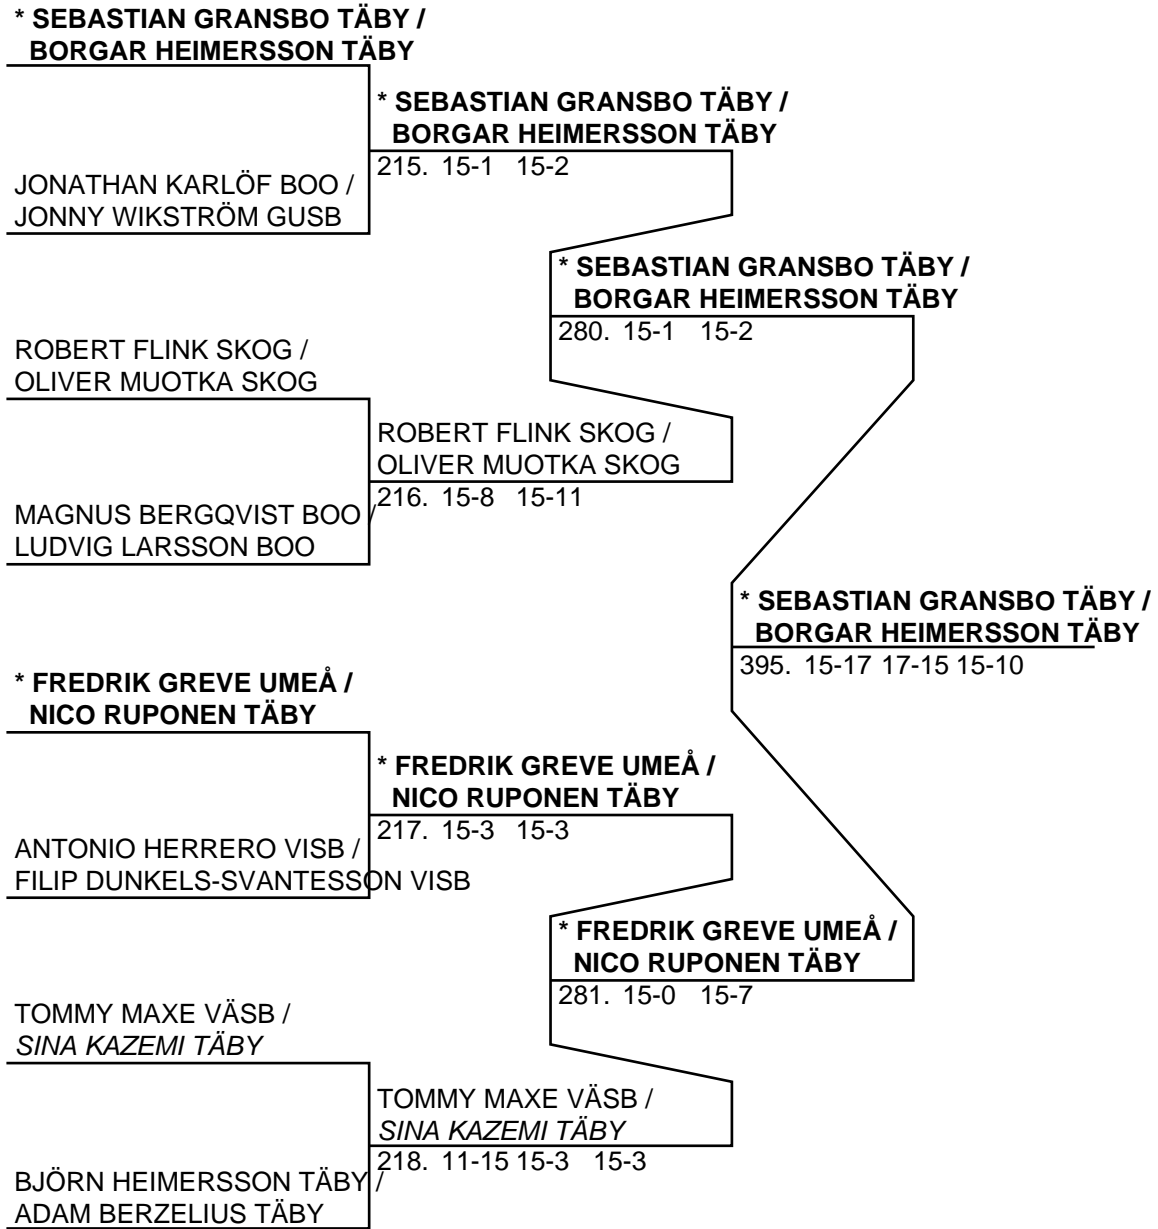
* SEBASTIAN GRANSBO TÄBY /
BORGAR HEIMERSSON TÄBY

JONATHAN KARLÖF BOO /
JONNY WIKSTRÖM GUSB

* SEBASTIAN GRANSBO TÄBY /
BORGAR HEIMERSSON TÄBY
215. 15-1 15-2

ROBERT FLINK SKOG /
OLIVER MUOTKA SKOG

MAGNUS BERGQVIST BOO /
LUDVIG LARSSON BOO

ROBERT FLINK SKOG /
OLIVER MUOTKA SKOG
216. 15-8 15-11

* SEBASTIAN GRANSBO TÄBY /
BORGAR HEIMERSSON TÄBY
280. 15-1 15-2

* SEBASTIAN GRANSBO TÄBY /
BORGAR HEIMERSSON TÄBY
395. 15-17 17-15 15-10

* FREDRIK GREVE UMEÅ /
NICO RUPONEN TÄBY

ANTONIO HERRERO VISB /
FILIP DUNKELS-SVANTESSON VISB

* FREDRIK GREVE UMEÅ /
NICO RUPONEN TÄBY
217. 15-3 15-3

* FREDRIK GREVE UMEÅ /
NICO RUPONEN TÄBY
281. 15-0 15-7

TOMMY MAXE VÄSB /
*SINA KAZEMI TÄBY*

BJÖRN HEIMERSSON TÄBY /
ADAM BERZELIUS TÄBY

TOMMY MAXE VÄSB /
*SINA KAZEMI TÄBY*
218. 11-15 15-3 15-3